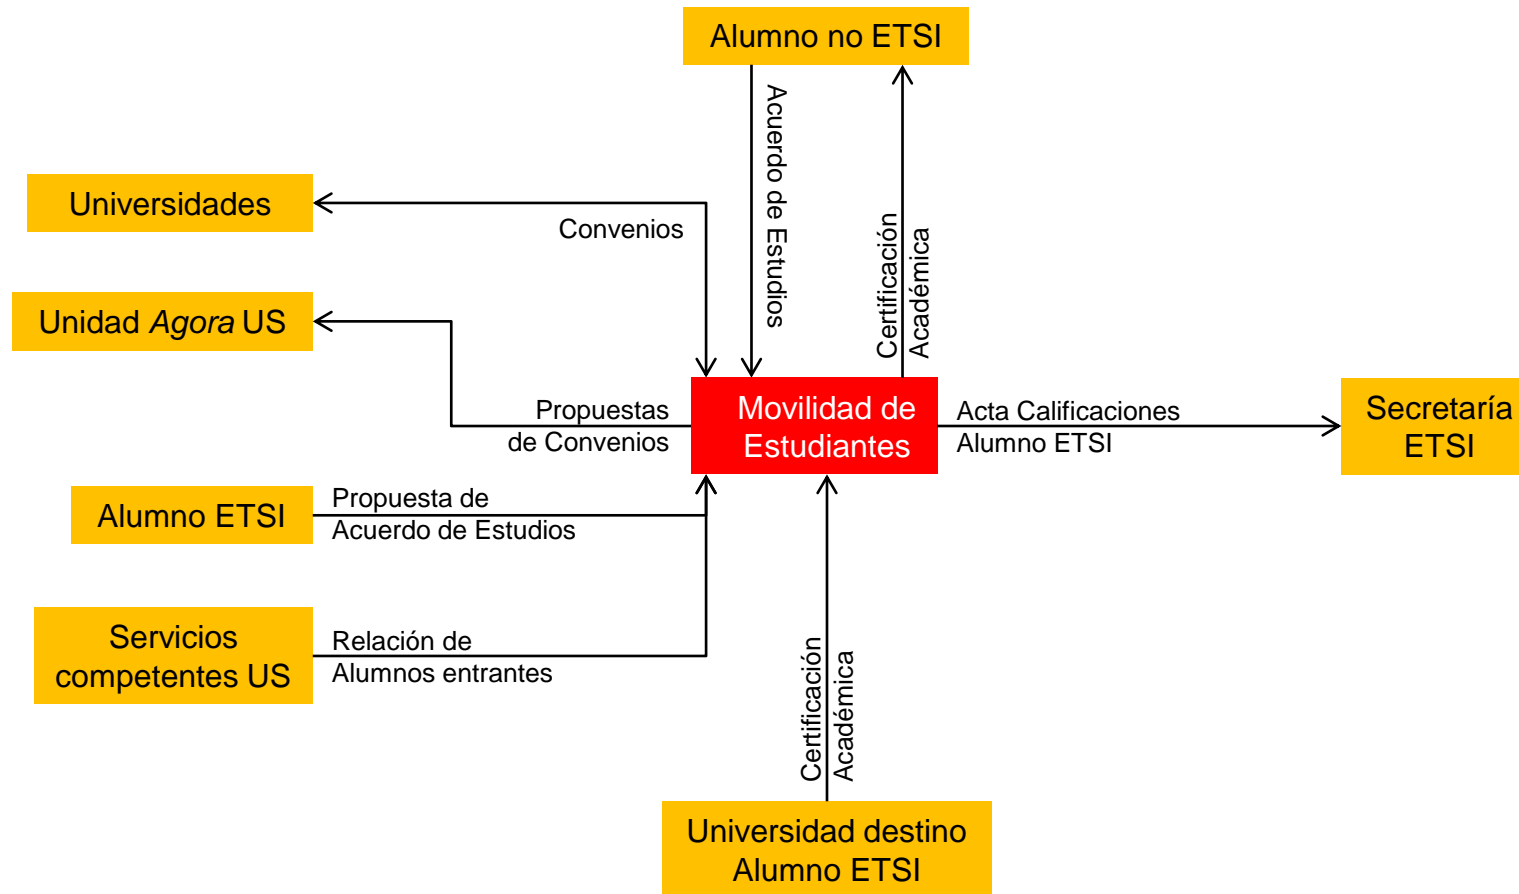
Alumno no ETSI

Acuerdo de Estudios

Certificación Académica

Universidades

Convenios

Unidad *Agora* US

Propuestas de Convenios

Movilidad de Estudiantes

Acta Calificaciones Alumno ETSI

Secretaría ETSI

Alumno ETSI

Propuesta de Acuerdo de Estudios

Servicios competentes US

Relación de Alumnos entrantes

Certificación Académica

Universidad destino Alumno ETSI